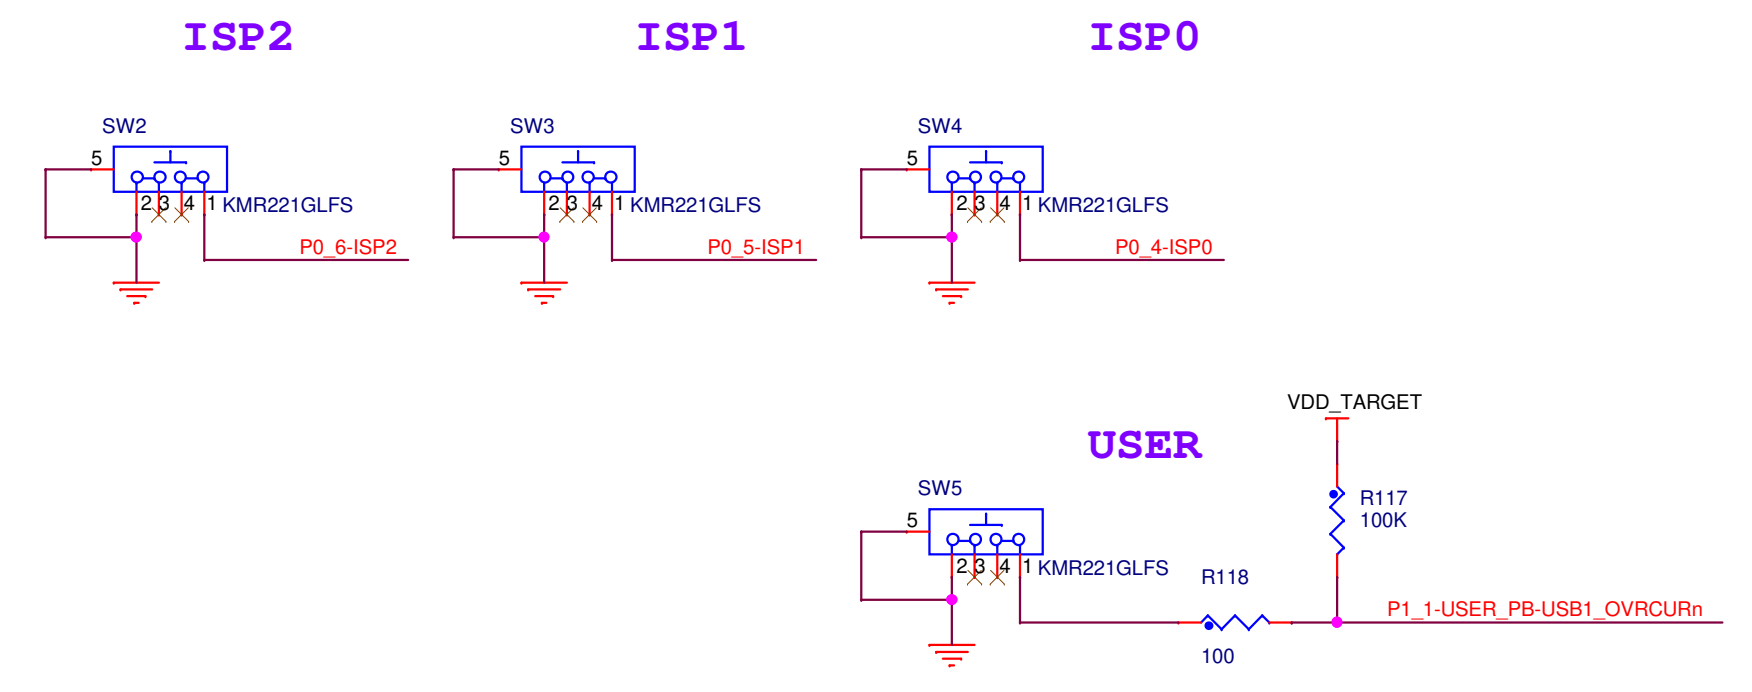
ISP2

SW2
5
2 3 4 1 KMR221GLFS
P0_6-ISP2

ISP1

SW3
5
2 3 4 1 KMR221GLFS
P0_5-ISP1

ISP0

SW4
5
2 3 4 1 KMR221GLFS
P0_4-ISP0

USER

VDD_TARGET
R117
100K
SW5
5
2 3 4 1 KMR221GLFS
R118
100
P1_1-USER_PB-USB1_OVRCURn